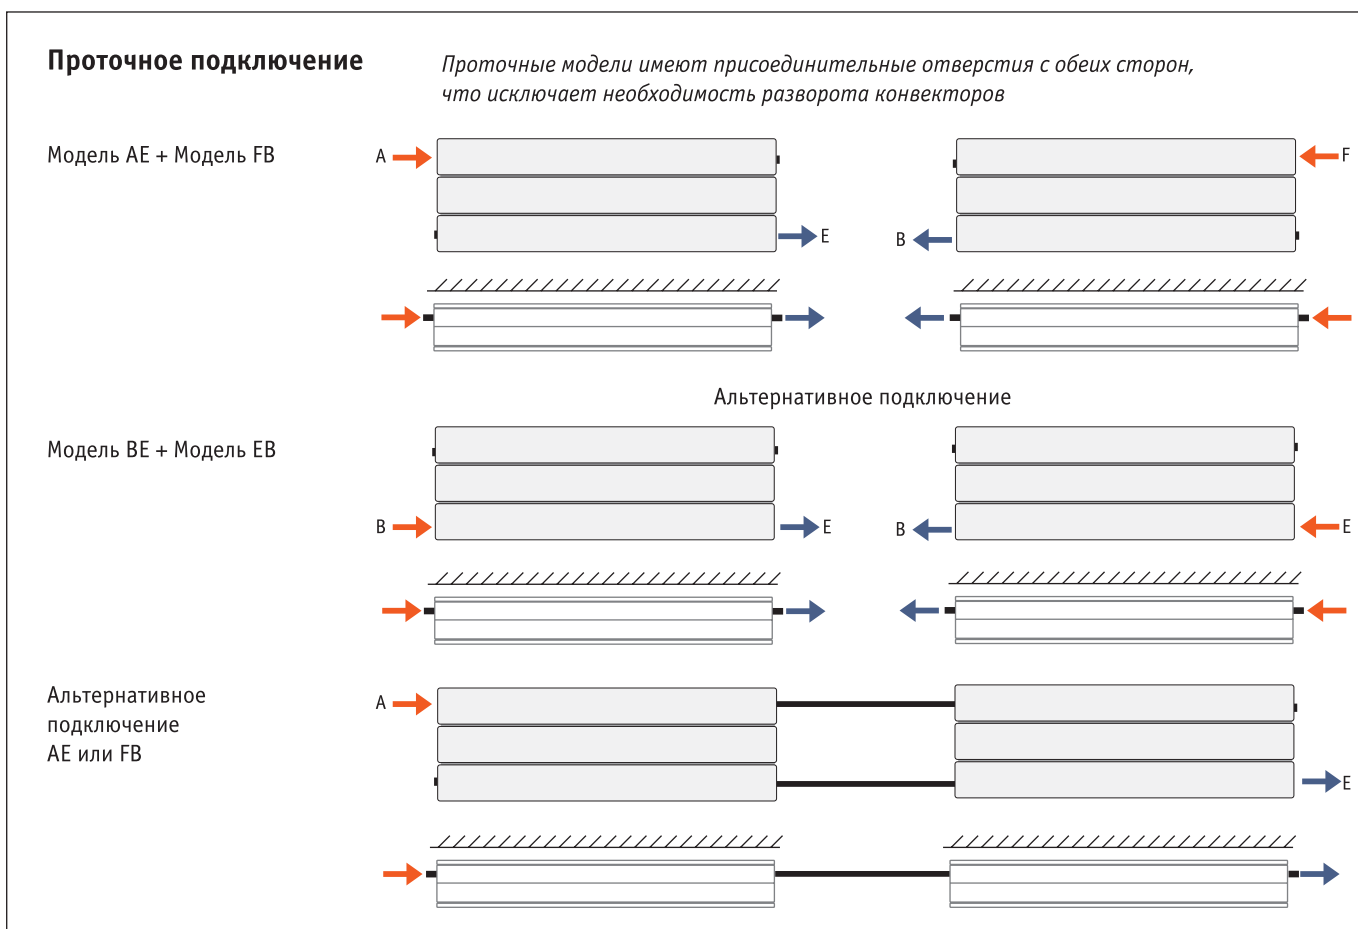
Проточное подключение

Проточные модели имеют присоединительные отверстия с обеих сторон, что исключает необходимость разворота конвекторов

Модель AE + Модель FB

A

E

F

B

Альтернативное подключение

Модель BE + Модель EB

B

E

B

E

Альтернативное подключение AE или FB

A

E